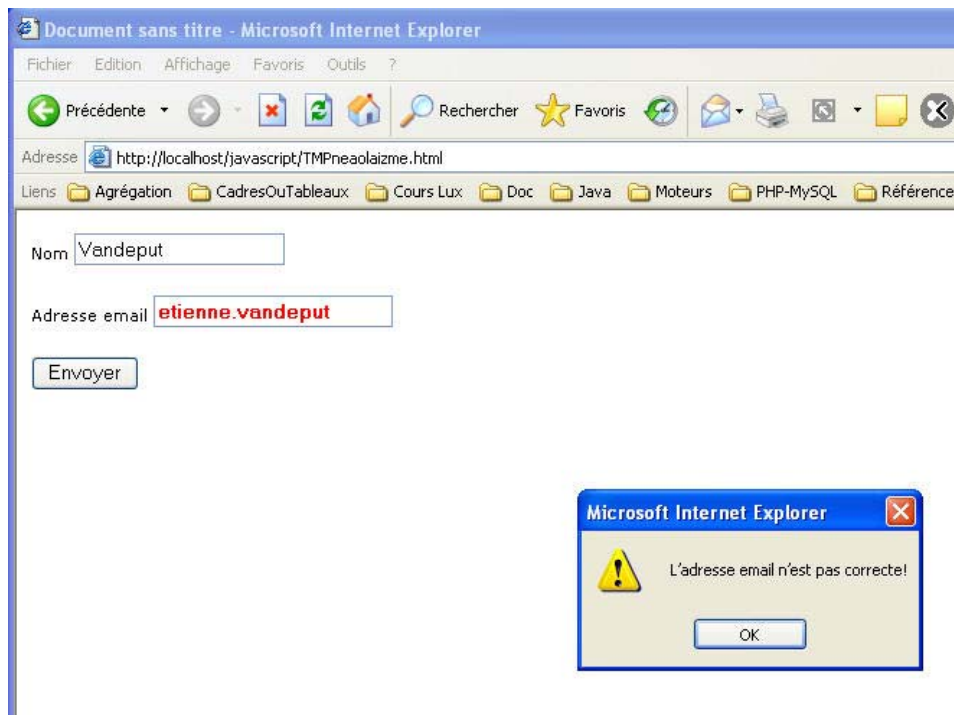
Document sans titre - Microsoft Internet Explorer

Fichier Edition Affichage Favoris Outils ?

Précédente Rechercher Favoris

Adresse http://localhost/javascript/TMPneaolaizme.html

Liens Agrégation CadresOuTableaux Cours Lux Doc Java Moteurs PHP-MySQL Référence

Nom Vandeput

Adresse email etienne.vandeput

Envoyer

Microsoft Internet Explorer

L'adresse email n'est pas correcte!

OK